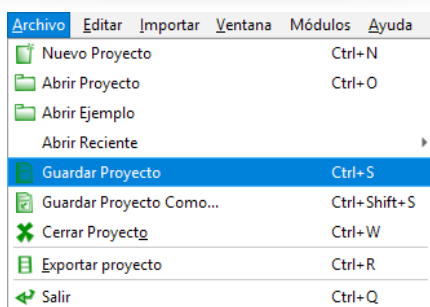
Archivo Editar Importar Ventana Módulos Ayuda

Nuevo Proyecto Ctrl+N
Abrir Proyecto Ctrl+O
Abrir Ejemplo
Abrir Reciente
Guardar Proyecto Ctrl+S
Guardar Proyecto Como... Ctrl+Shift+S
Cerrar Proyecto Ctrl+W
Exportar proyecto Ctrl+R
Salir Ctrl+Q